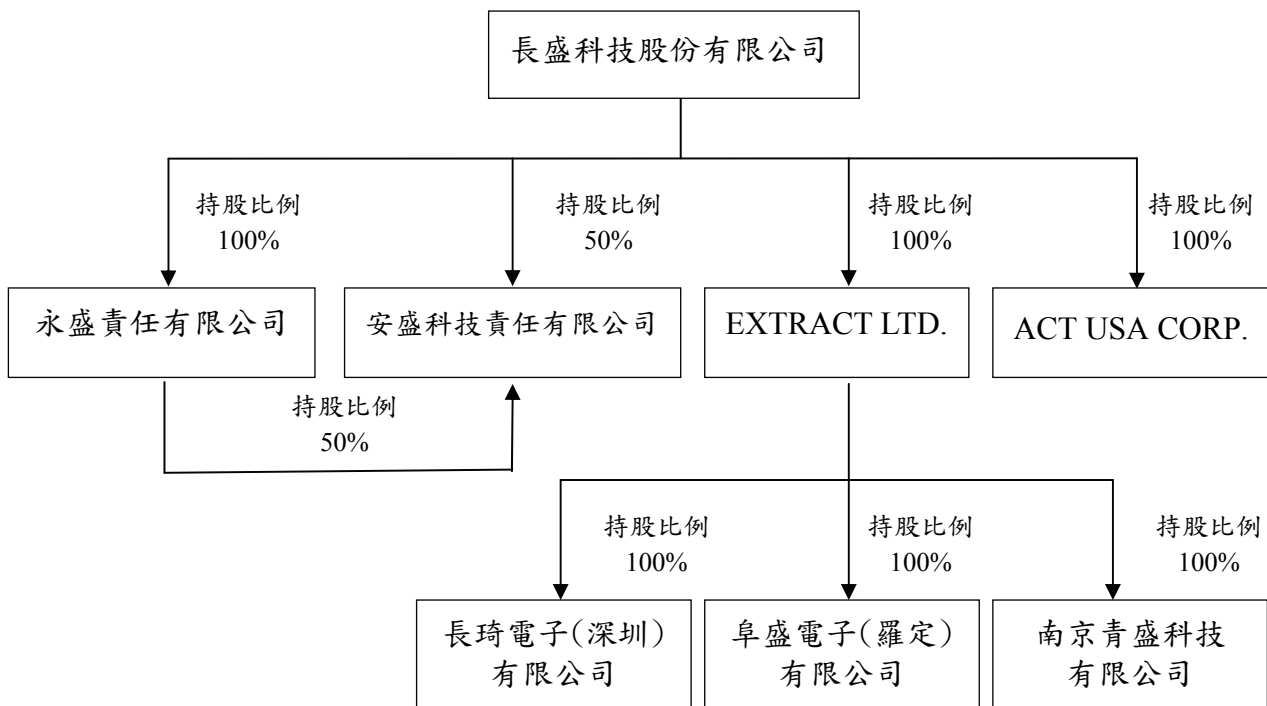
長盛科技股份有限公司

持股比例
100%

持股比例
50%

持股比例
100%

持股比例
100%

永盛責任有限公司

安盛科技責任有限公司

EXTRACT LTD.

ACT USA CORP.

持股比例
50%

持股比例
100%

持股比例
100%

持股比例
100%

長琦電子(深圳)
有限公司

阜盛電子(羅定)
有限公司

南京青盛科技
有限公司